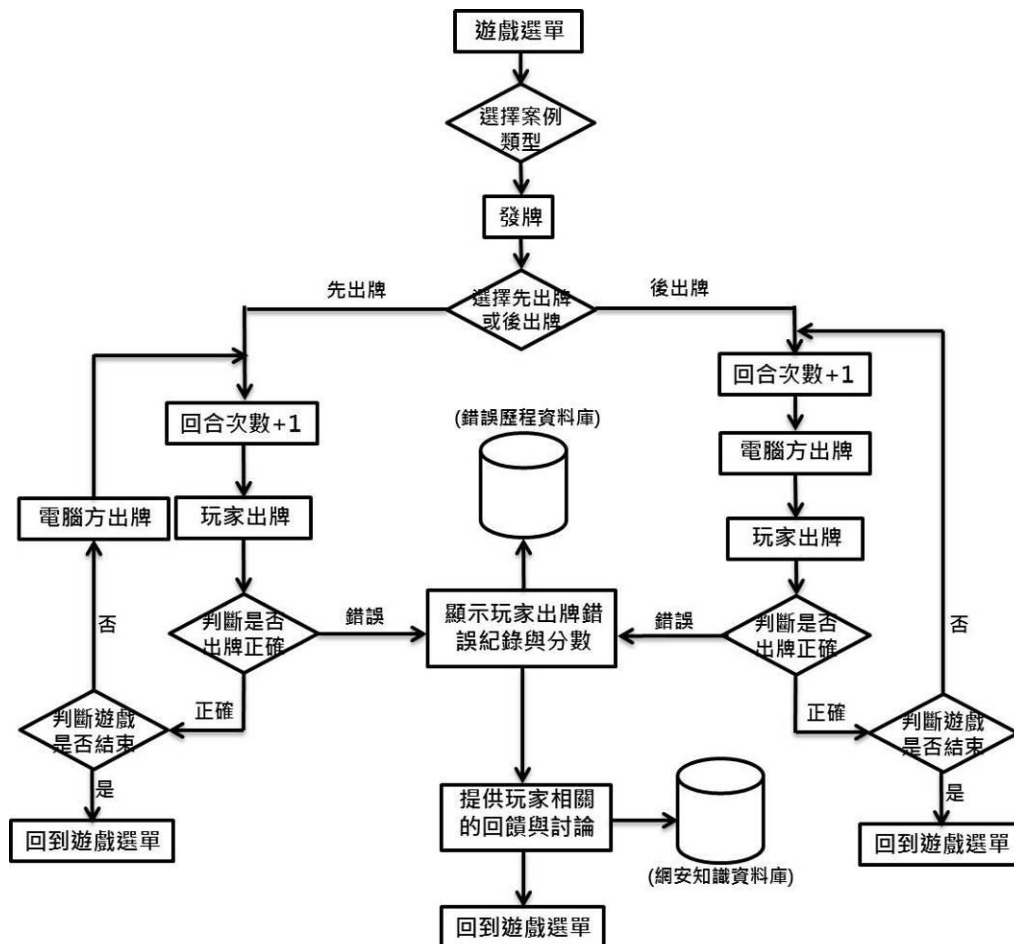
遊戲選單

選擇案例類型

發牌

先出牌

選擇先出牌或後出牌

後出牌

回合次數+1

玩家出牌

判斷是否出牌正確

錯誤

正確

判斷遊戲是否結束

否

是

電腦方出牌

回到遊戲選單

(錯誤歷程資料庫)

顯示玩家出牌錯誤紀錄與分數

提供玩家相關的回饋與討論

(網安知識資料庫)

回到遊戲選單

回合次數+1

電腦方出牌

玩家出牌

錯誤

判斷是否出牌正確

正確

判斷遊戲是否結束

否

是

回到遊戲選單